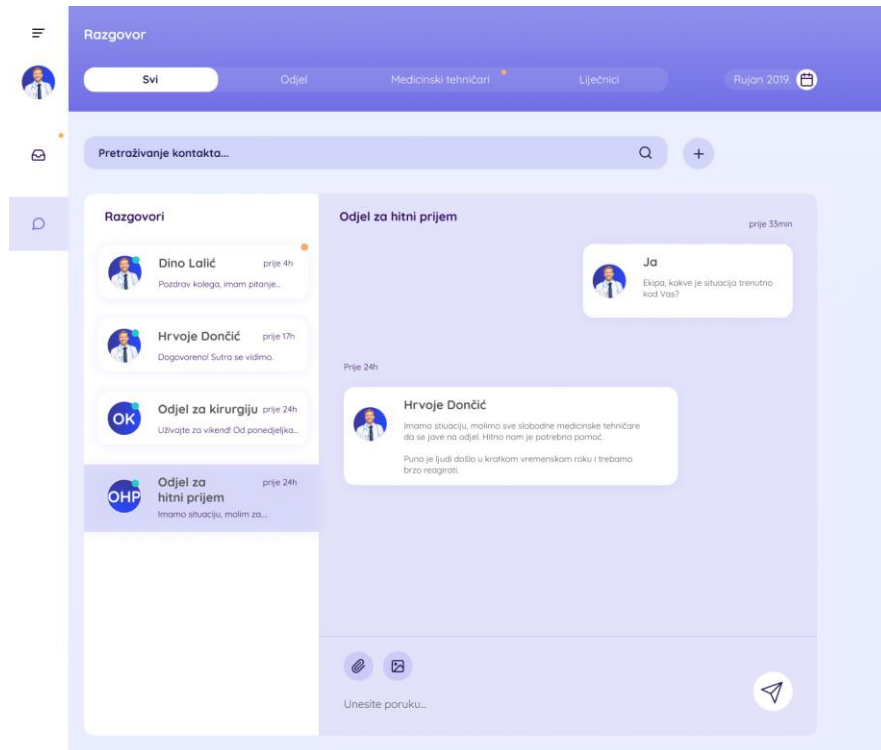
Razgovor

Svi

Odjel

Medicinski tehničari

Liječnici

Rujan 2019.

Pretraživanje kontakta...

Razgovori

Dino Lalić prije 4h
Pozdrav kolega, imam pitanje...

Hrvoje Dončić prije 17h
Dogovoreno! Sutra se vidimo.

OK
Odjel za kirurgiju prije 24h
Uživajte za vikend! Od ponedjeljka...

OHP
Odjel za hitni prijem prije 24h
Imamo situaciju, molim za...

Odjel za hitni prijem

prije 33min

Ja
Ekipa, kakve je situacija trenutno kod Vas?

Prije 24h

Hrvoje Dončić
Imamo stiuaciju, molimo sve slobodne medicinske tehničare da se jave na odjel. Hitno nam je potrebna pomoć.

Puno je ljudi došlo u kratkom vremenskom roku i trebamo brzo reagirati.

Unesite poruku...